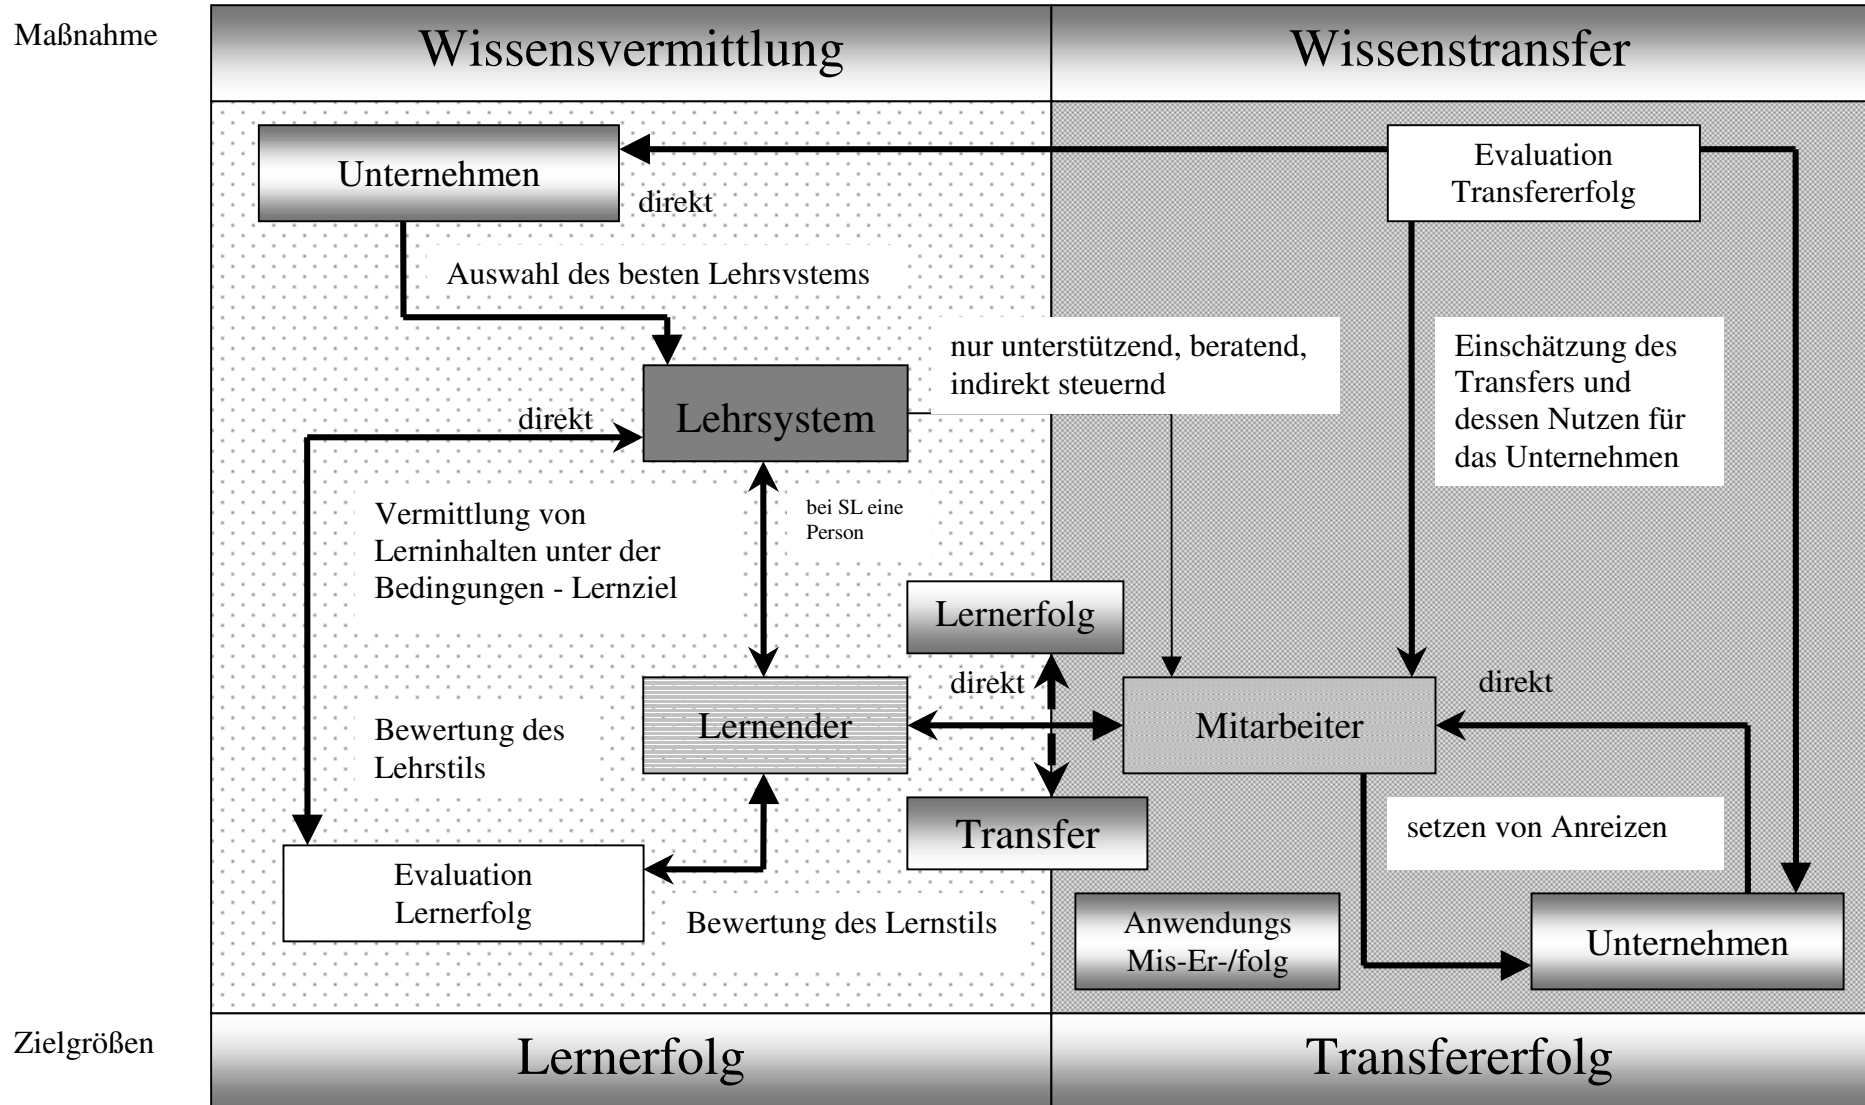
Maßnahme

Wissensvermittlung

Wissenstransfer

Unternehmen

direkt

Evaluation Transfererfolg

Auswahl des besten Lehrsystems

nur unterstützend, beratend, indirekt steuernd

Einschätzung des Transfers und dessen Nutzen für das Unternehmen

direkt

Lehrsystem

bei SL eine Person

Vermittlung von Lerninhalten unter der Bedingungen - Lernziel

Lernerfolg

direkt

direkt

Lernender

Mitarbeiter

Bewertung des Lehrstils

Transfer

setzen von Anreizen

Evaluation Lernerfolg

Bewertung des Lernstils

Anwendungs Mis-Er-/folg

Unternehmen

Zielgrößen

Lernerfolg

Transfererfolg